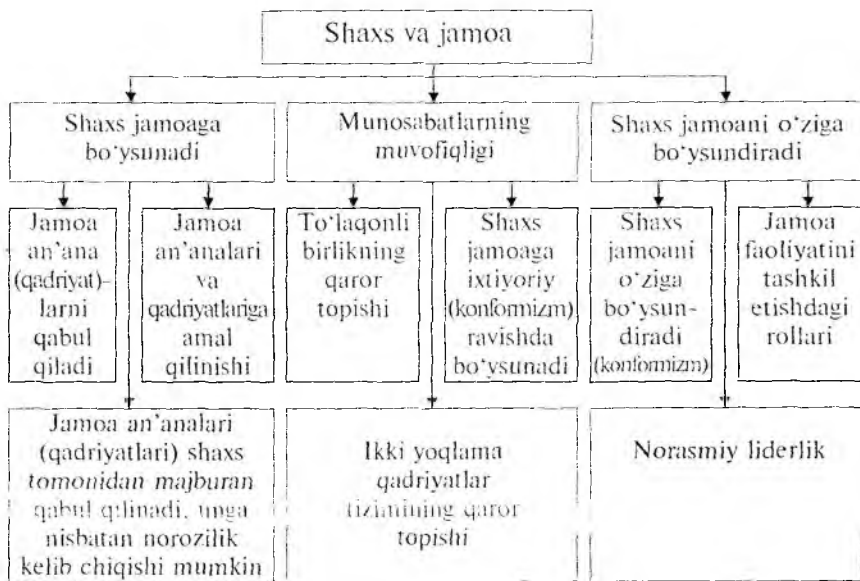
Shaxs va jamoa

Shaxs jamoaga bo'ysunadi

Munosabatlarning muvofiqligi

Shaxs jamoani o'ziga bo'ysundiradi

Jamoa an'ana (qadriyat)-larni qabul qiladi

Jamoa an'analari va qadriyatlariga amal qilinishi

To'laqonli birlikning qaror topishi

Shaxs jamoaga ixtiyoriy (konformizm) ravishda bo'ysunadi

Shaxs jamoani o'ziga bo'ysun-diradi (konformizm)

Jamoa faoliyatini tashkil etishdagi rollari

Jamoa an'analari (qadriyatlari) shaxs tomonidan majburan qabul qilinadi, unga nisbatan norozilik kelib chiqishi mumkin

Ikki yoqlama qadriyatlar tizimining qaror topishi

Norasmiy liderlik